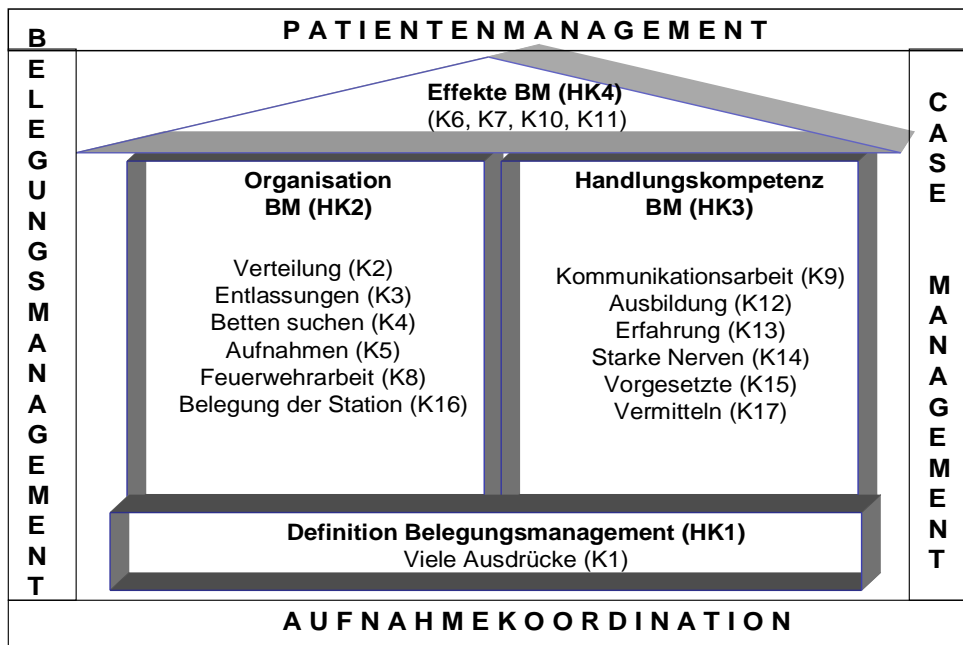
PATIENTENMANAGEMENT

BELEGUNGSMANAGEMENT

Effekte BM (HK4)
(K6, K7, K10, K11)

CASE MANAGEMENT

Organisation
BM (HK2)

Verteilung (K2)
Entlassungen (K3)
Betten suchen (K4)
Aufnahmen (K5)
Feuerwehrarbeit (K8)
Belegung der Station (K16)

Handlungskompetenz
BM (HK3)

Kommunikationsarbeit (K9)
Ausbildung (K12)
Erfahrung (K13)
Starke Nerven (K14)
Vorgesetzte (K15)
Vermitteln (K17)

Definition Belegungsmanagement (HK1)
Viele Ausdrücke (K1)

AUFNAHMEKOORDINATION